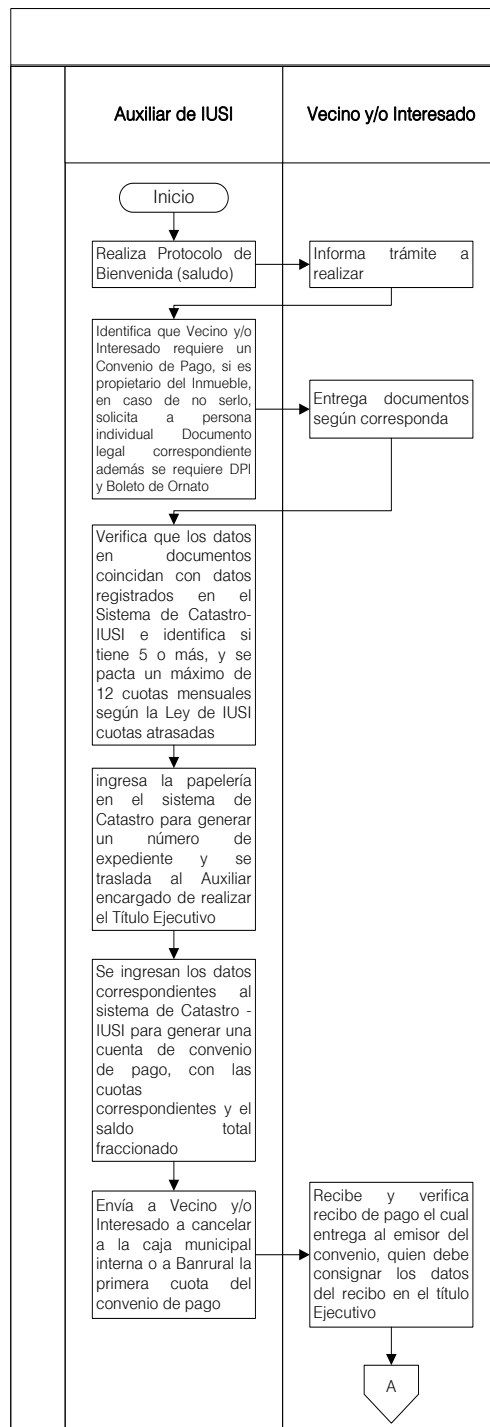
Auxiliar de IUSI

Vecino y/o Interesado

Inicio

Realiza Protocolo de Bienvenida (saludo)

Informa trámite a realizar

Identifica que Vecino y/o Interesado requiere un Convenio de Pago, si es propietario del Inmueble, en caso de no serlo, solicita a persona individual Documento legal correspondiente además se requiere DPI y Boleto de Ornato

Entrega documentos según corresponda

Verifica que los datos en documentos coincidan con datos registrados en el Sistema de Catastro-IUSI e identifica si tiene 5 o más, y se pacta un máximo de 12 cuotas mensuales según la Ley de IUSI cuotas atrasadas

ingresa la papelería en el sistema de Catastro para generar un número de expediente y se traslada al Auxiliar encargado de realizar el Título Ejecutivo

Se ingresan los datos correspondientes al sistema de Catastro - IUSI para generar una cuenta de convenio de pago, con las cuotas correspondientes y el saldo total fraccionado

Envía a Vecino y/o Interesado a cancelar a la caja municipal interna o a Banrural la primera cuota del convenio de pago

Recibe y verifica recibo de pago el cual entrega al emisor del convenio, quien debe consignar los datos del recibo en el título Ejecutivo

A